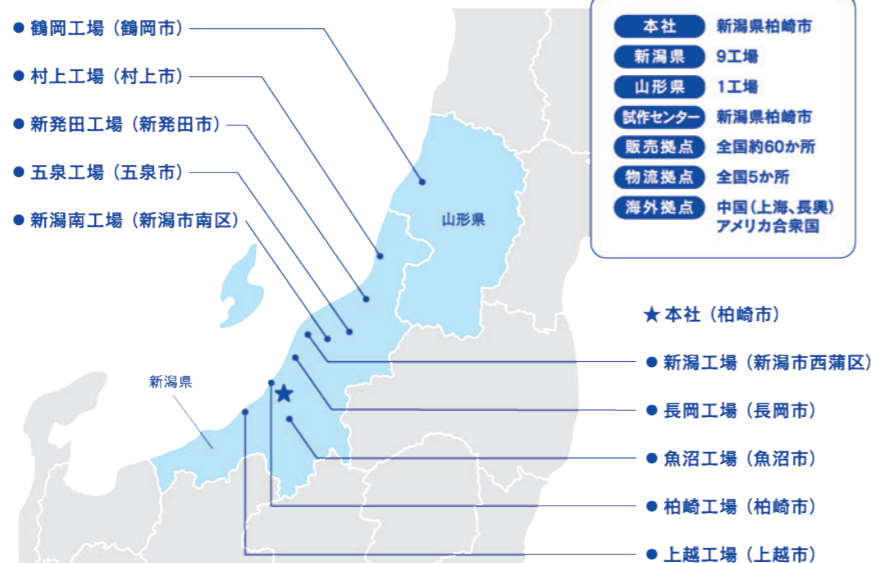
● 鶴岡工場（鶴岡市）
● 村上工場（村上市）
● 新発田工場（新発田市）
● 五泉工場（五泉市）
● 新潟南工場（新潟市南区）

| 本社 | 新潟県柏崎市 |
|---|---|
| 新潟県 | 9工場 |
| 山形県 | 1工場 |
| 試作センター | 新潟県柏崎市 |
| 販売拠点 | 全国約60か所 |
| 物流拠点 | 全国5か所 |
| 海外拠点 | 中国（上海、長興）アメリカ合衆国 |

山形県

新潟県

★ 本社（柏崎市）
● 新潟工場（新潟市西蒲区）
● 長岡工場（長岡市）
● 魚沼工場（魚沼市）
● 柏崎工場（柏崎市）
● 上越工場（上越市）